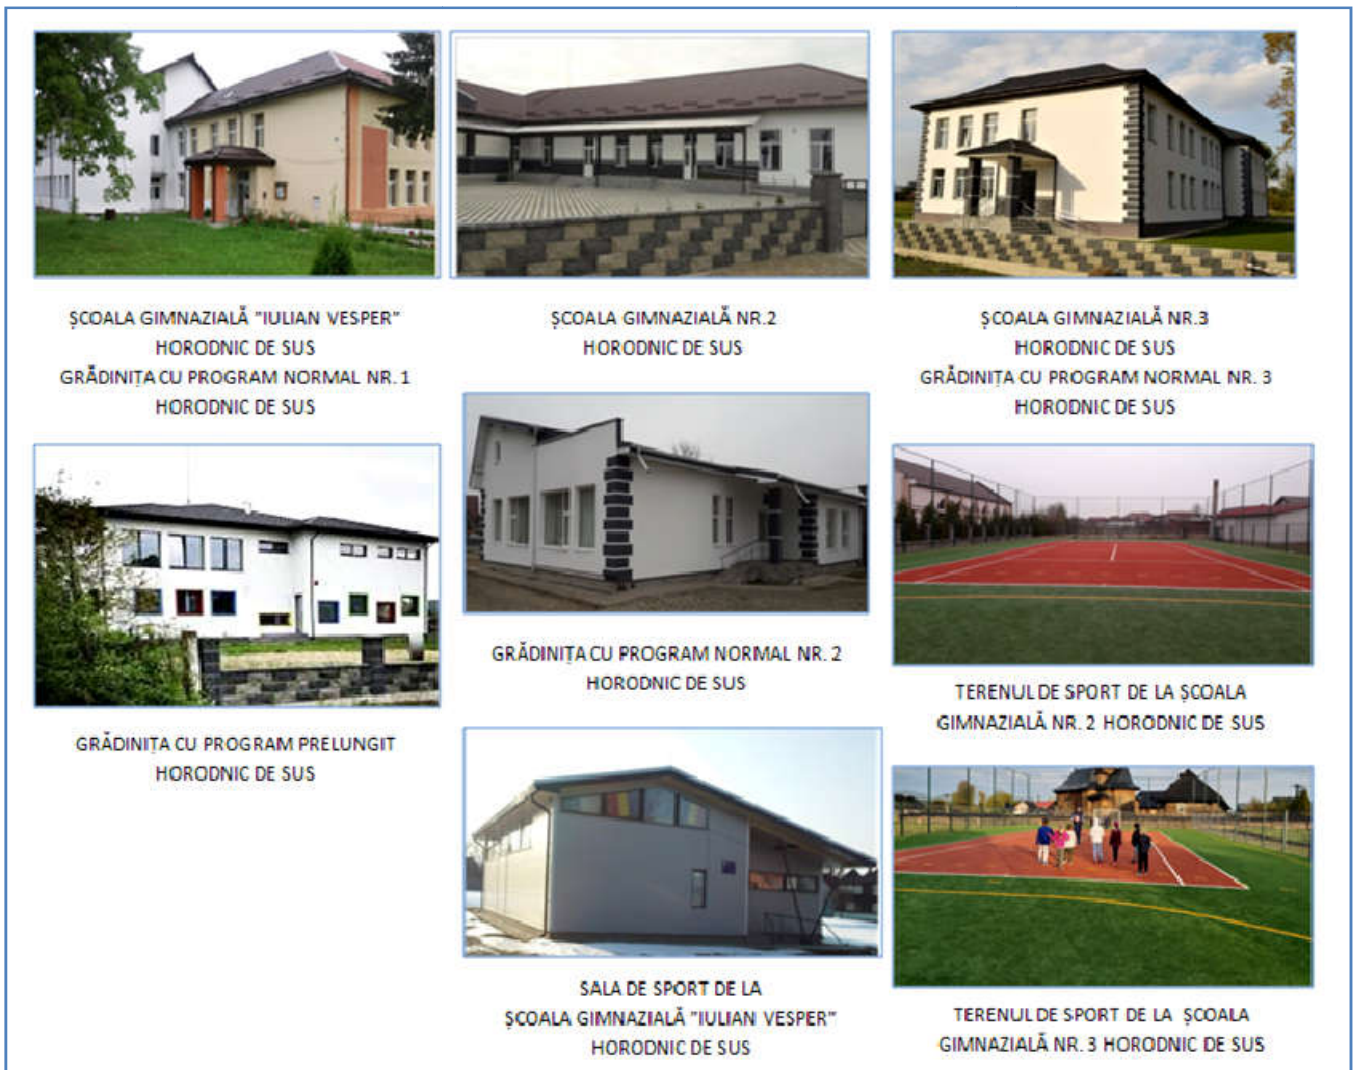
ŞCOALA GIMNAZIALĂ "IULIAN VESPER"
HORODNIC DE SUS
GRĂDINIŢA CU PROGRAM NORMAL NR. 1
HORODNIC DE SUS

ŞCOALA GIMNAZIALĂ NR.2
HORODNIC DE SUS

ŞCOALA GIMNAZIALĂ NR.3
HORODNIC DE SUS
GRĂDINIŢA CU PROGRAM NORMAL NR. 3
HORODNIC DE SUS

GRĂDINIŢA CU PROGRAM PRELUNGIT
HORODNIC DE SUS

GRĂDINIŢA CU PROGRAM NORMAL NR. 2
HORODNIC DE SUS

TERENUL DE SPORT DE LA ŞCOALA GIMNAZIALĂ NR. 2 HORODNIC DE SUS

SALA DE SPORT DE LA
ŞCOALA GIMNAZIALĂ "IULIAN VESPER"
HORODNIC DE SUS

TERENUL DE SPORT DE LA ŞCOALA GIMNAZIALĂ NR. 3 HORODNIC DE SUS